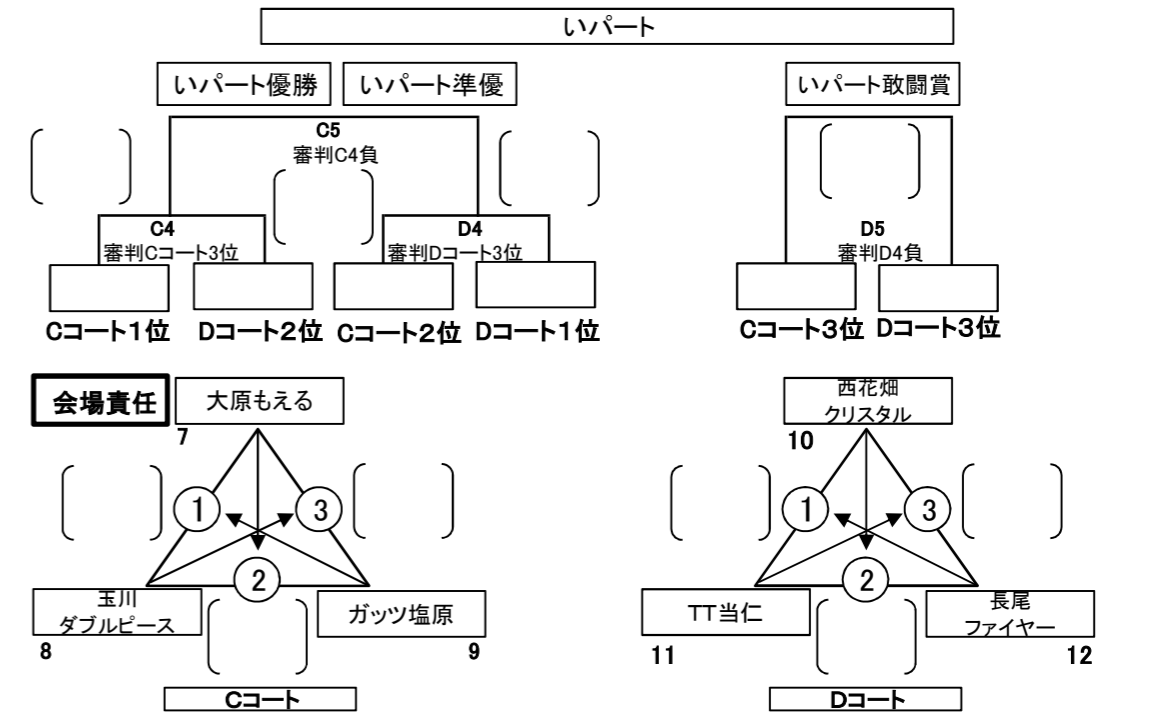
いパート

いパート優勝　いパート準優　いパート敢闘賞

C5
審判C4負

C4
審判Cコート3位

D4
審判Dコート3位

D5
審判D4負

Cコート1位　Dコート2位　Cコート2位　Dコート1位　Cコート3位　Dコート3位

会場責任

大原もえる
7

①　②　③

玉川
ダブルピース
8

ガッツ塩原
9

Cコート

西花畑
クリスタル
10

①　②　③

TT当仁
11

長尾
ファイヤー
12

Dコート